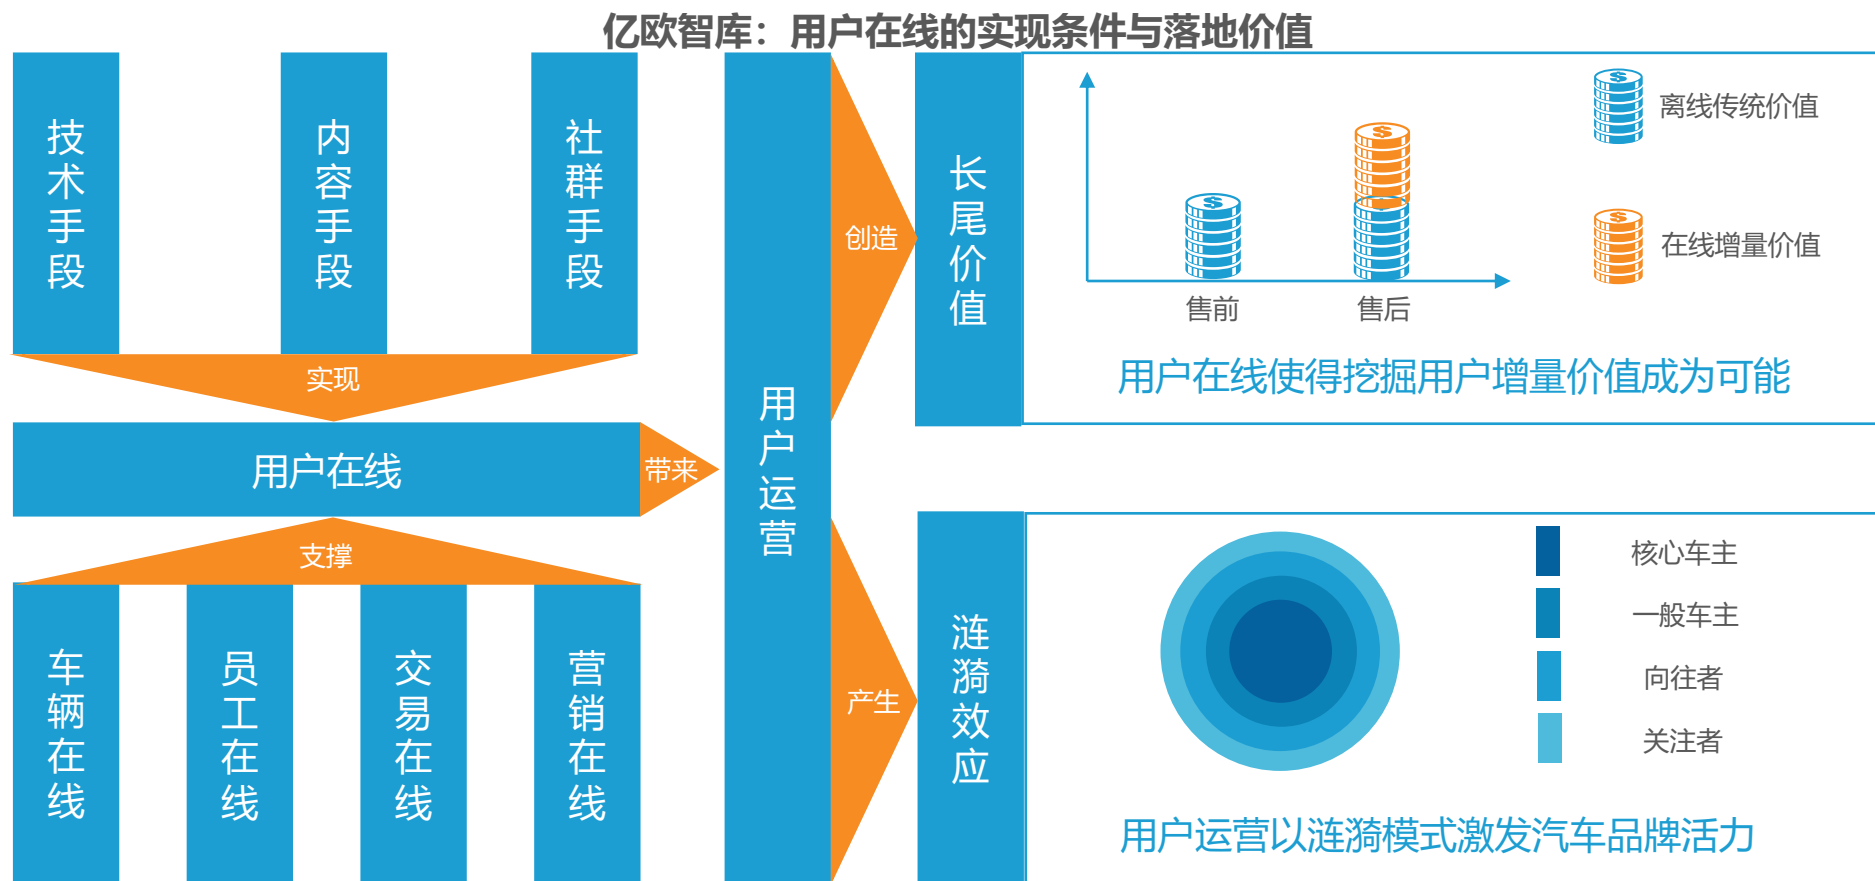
亿欧智库：用户在线的实现条件与落地价值

技术手段

内容手段

社群手段

实现

用户在线

带来

支撑

车辆在线

员工在线

交易在线

营销在线

用户运营

创造

长尾价值

售前

售后

离线传统价值

在线增量价值

用户在线使得挖掘用户增量价值成为可能

产生

涟漪效应

核心车主

一般车主

向往者

关注者

用户运营以涟漪模式激发汽车品牌活力